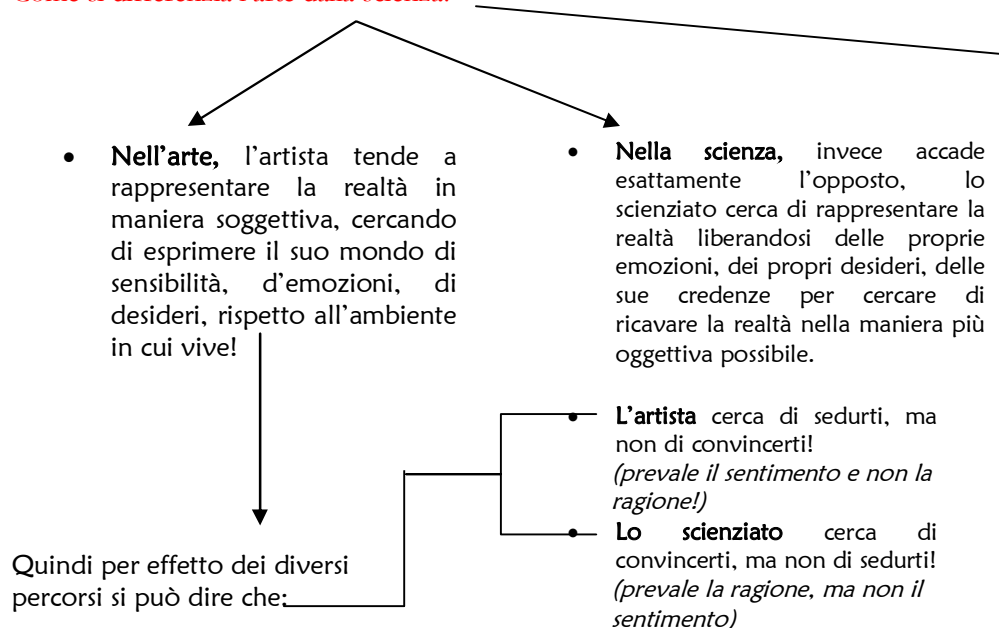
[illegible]

Nell'arte, l'artista tende a rappresentare la realtà in maniera soggettiva, cercando di esprimere il suo mondo di sensibilità, d'emozioni, di desideri, rispetto all'ambiente in cui vive!

Nella scienza, invece accade esattamente l'opposto, lo scienziato cerca di rappresentare la realtà liberandosi delle proprie emozioni, dei propri desideri, delle sue credenze per cercare di ricavare la realtà nella maniera più oggettiva possibile.

Quindi per effetto dei diversi percorsi si può dire che:

L'artista cerca di sedurti, ma non di convincerti! (prevale il sentimento e non la ragione!)

Lo scienziato cerca di convincerti, ma non di sedurti! (prevale la ragione, ma non il sentimento)